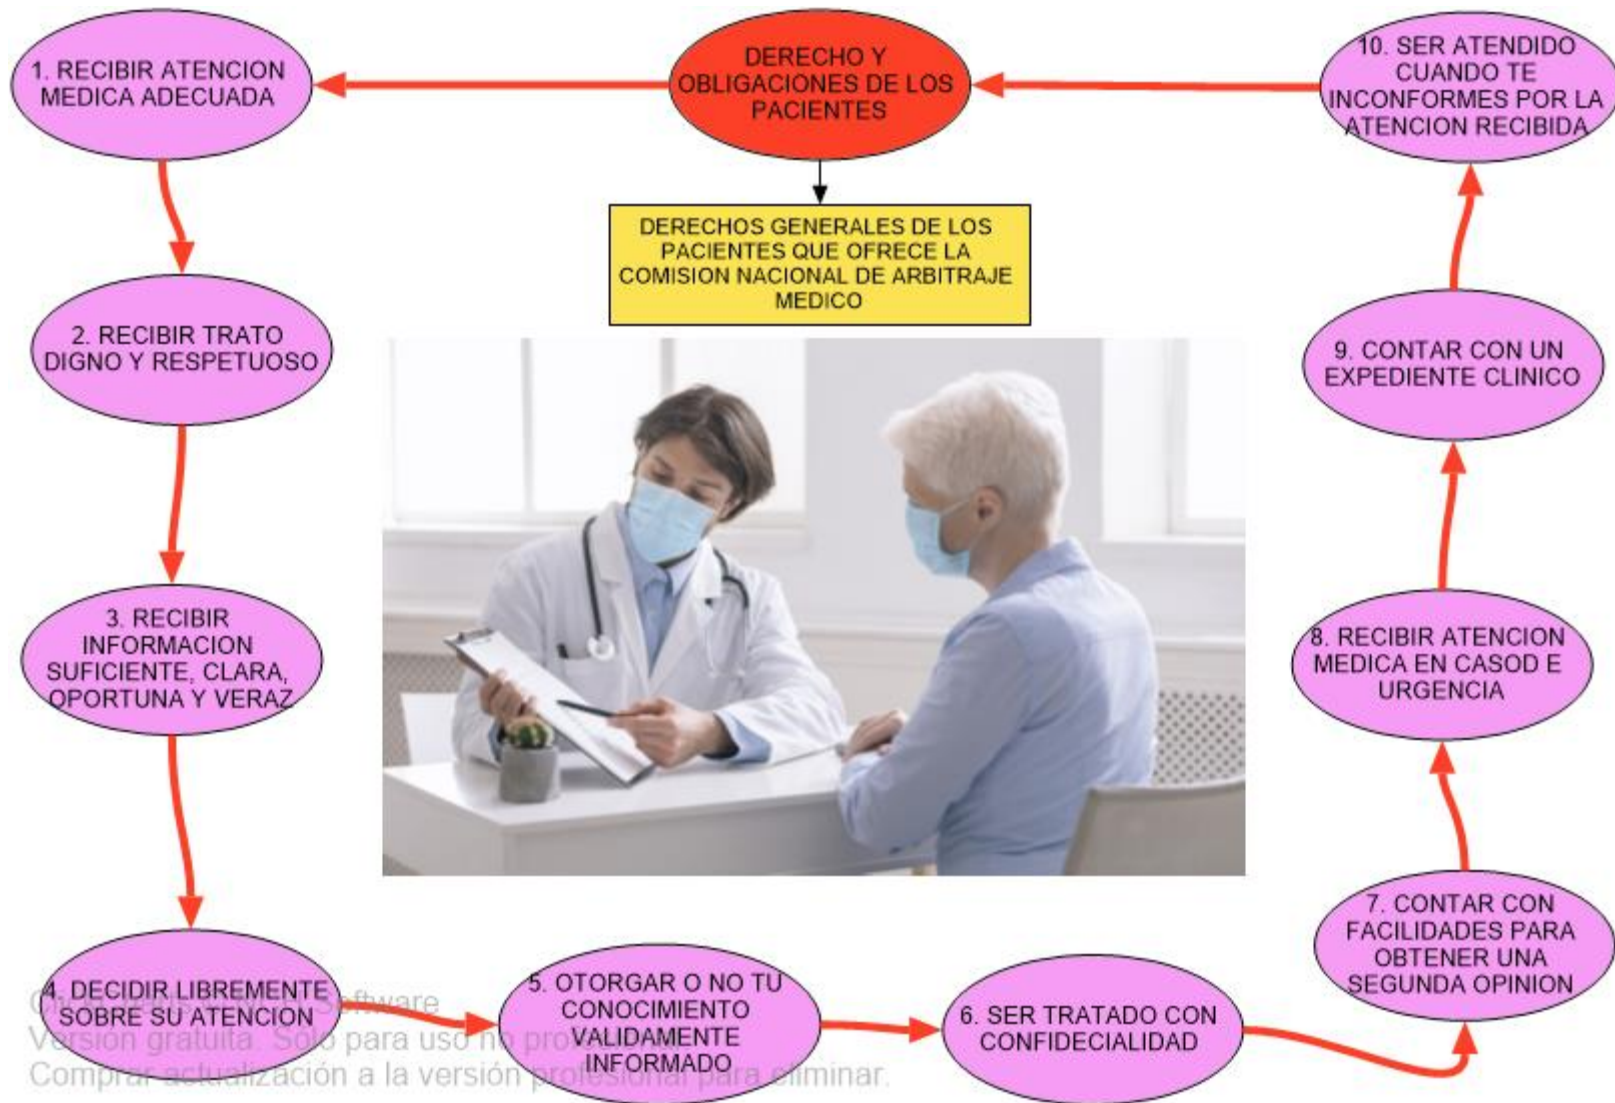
DERECHO Y OBLIGACIONES DE LOS PACIENTES

1. RECIBIR ATENCION MEDICA ADECUADA

10. SER ATENDIDO CUANDO TE INCONFORMES POR LA ATENCION RECIBIDA

DERECHOS GENERALES DE LOS PACIENTES QUE OFRECE LA COMISION NACIONAL DE ARBITRAJE MEDICO

2. RECIBIR TRATO DIGNO Y RESPETUOSO

9. CONTAR CON UN EXPEDIENTE CLINICO

3. RECIBIR INFORMACION SUFICIENTE, CLARA, OPORTUNA Y VERAZ

8. RECIBIR ATENCION MEDICA EN CASOD E URGENCIA

7. CONTAR CON FACILIDADES PARA OBTENER UNA SEGUNDA OPINION

4. DECIDIR LIBREMENTE SOBRE SU ATENCION

5. OTORGAR O NO TU CONOCIMIENTO VALIDAMENTE INFORMADO

6. SER TRATADO CON CONFIDECIALIDAD

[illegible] Software
Versión gratuita. Sólo para uso no pro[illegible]
Comprar actualización a la versión profesional para eliminar.